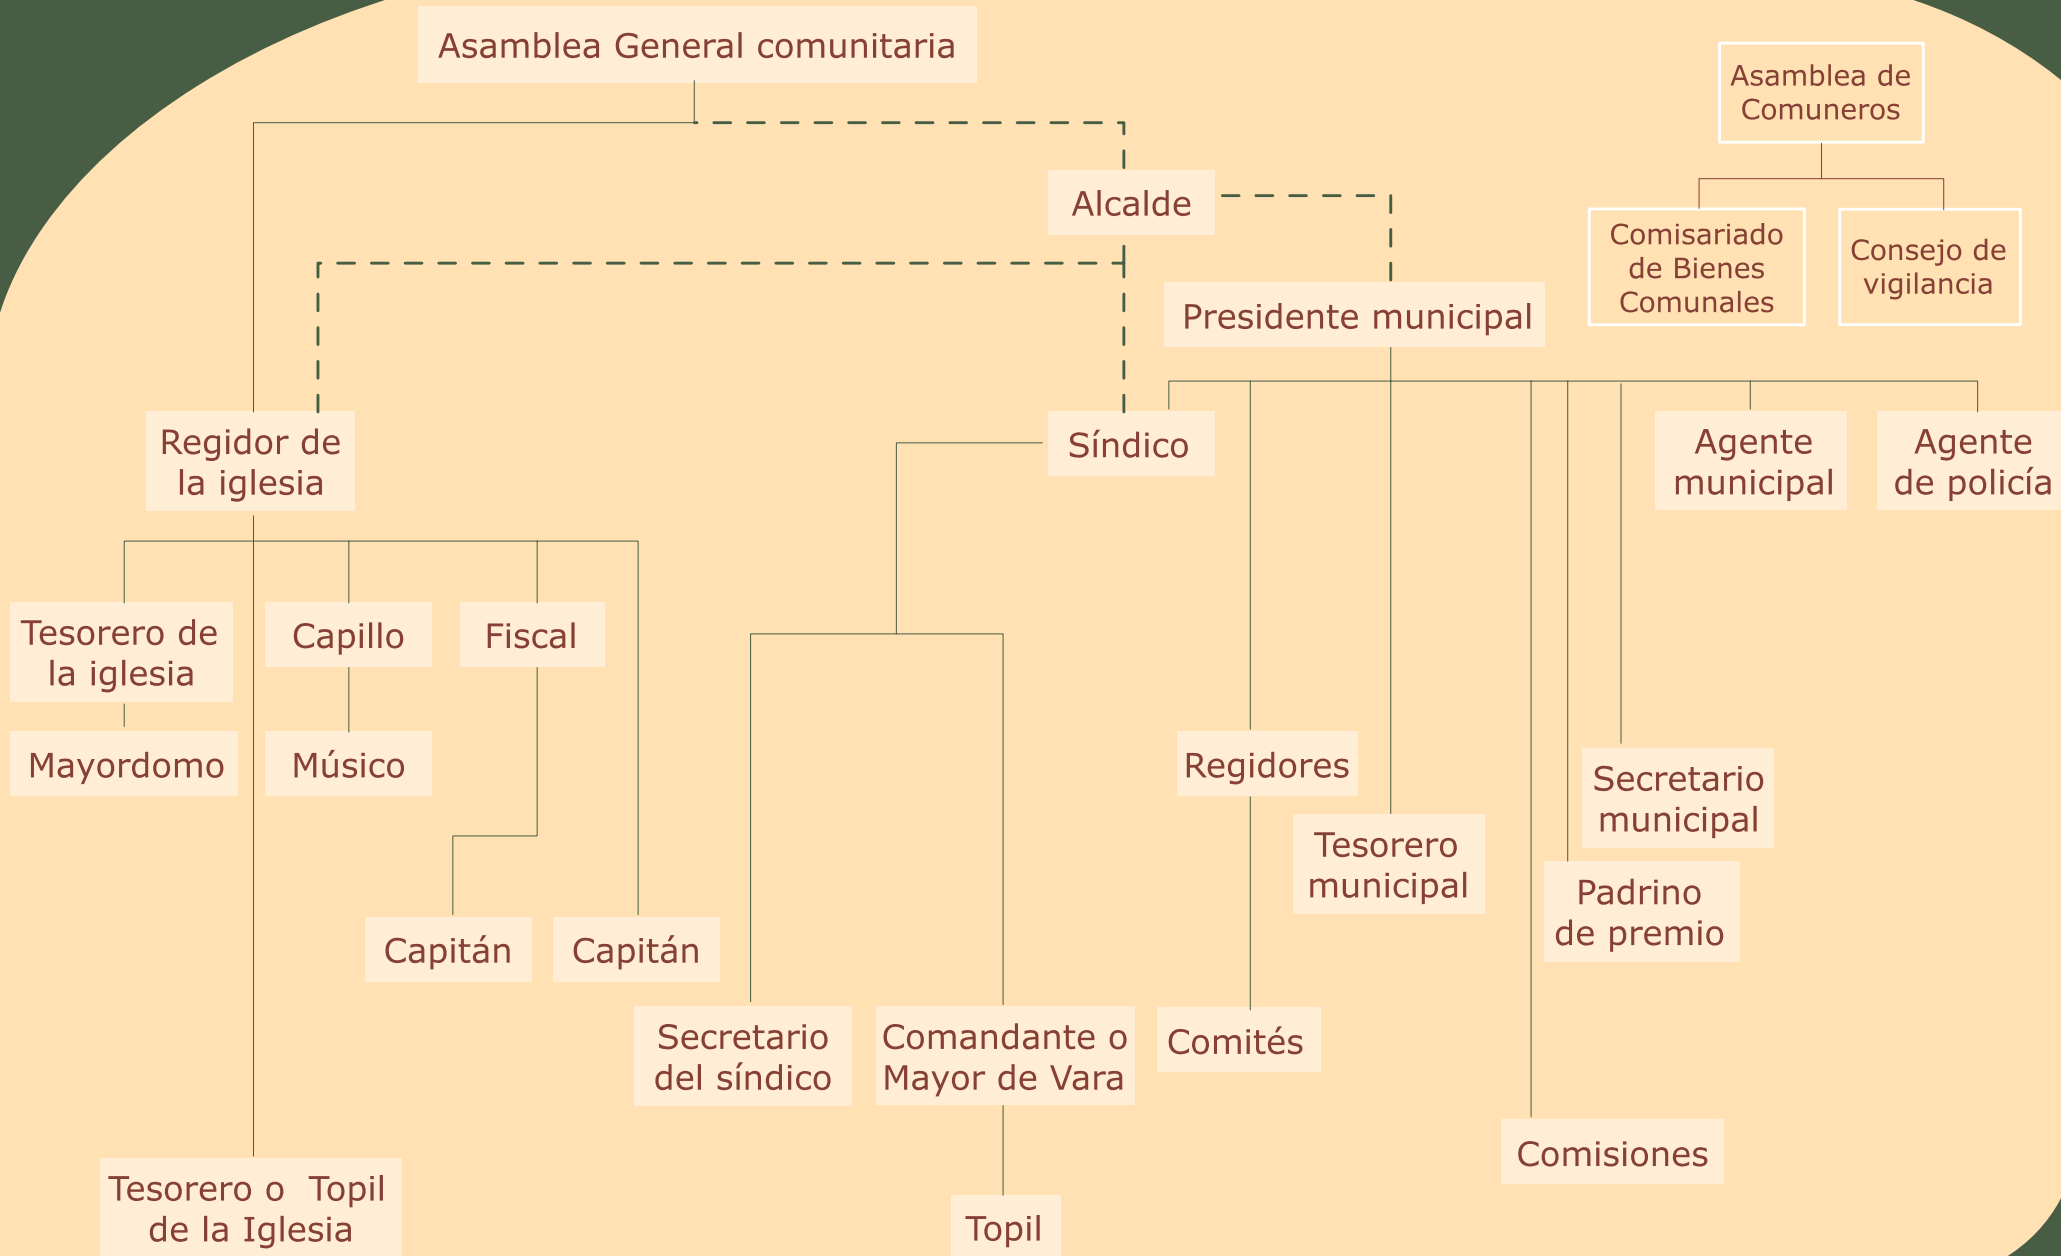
Asamblea General comunitaria

Asamblea de Comuneros

Alcalde

Comisariado de Bienes Comunales

Consejo de vigilancia

Presidente municipal

Regidor de la iglesia

Síndico

Agente municipal

Agente de policía

Tesorero de la iglesia

Capillo

Fiscal

Mayordomo

Músico

Regidores

Secretario municipal

Tesorero municipal

Padrino de premio

Capitán

Capitán

Secretario del síndico

Comandante o Mayor de Vara

Comités

Comisiones

Tesorero o Topil de la Iglesia

Topil